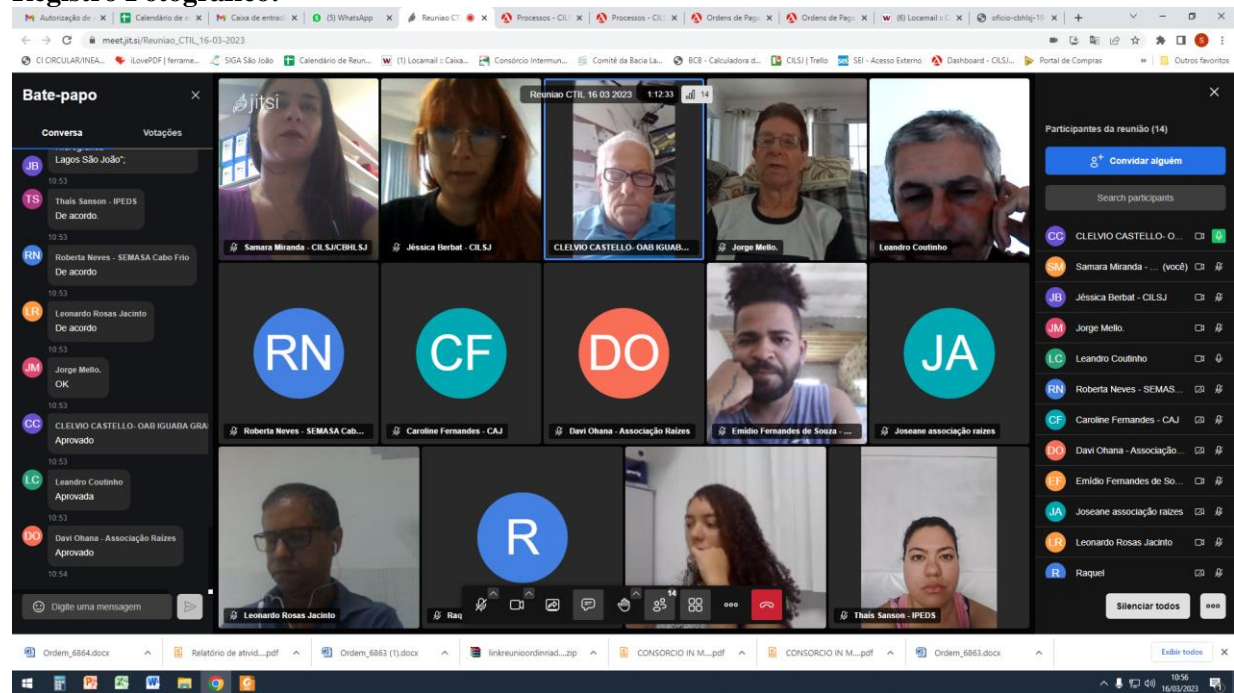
Registro Fotográfico:

Autorização de | Calendário de | Caixa de entrad | (5) WhatsApp | Reuniao CT | Processos - CIL | Processos - CIL | Ordens de Pag | Ordens de Pag | (6) Locamail | oficio-cbhlsj-19 | +

meet.jit.si/Reuniao_CTIL_16-03-2023

CI CIRCULAR/INEA... | iLovePDF | ferrame... | SIGA São João | Calendário de Reun... | (1) Locamail :: Caixa... | Consórcio Intermun... | Comitê da Bacia La... | BCB - Calculadora d... | CILSJ | Trello | SEI - Acesso Externo | Dashboard - CILSJ... | Portal de Compras | Outros favoritos

Bate-papo

Conversa | Votações

JB Lagos São João",
10:53
TS Thaís Sanson - IPEDS
De acordo.
10:53
RN Roberta Neves - SEMASA Cabo Frio
De acordo
10:53
LR Leonardo Rosas Jacinto
De acordo
10:53
JM Jorge Mello.
OK
10:53
CC CLEVIO CASTELLO- OAB IGUABA GRA
Aprovado
10:53
LC Leandro Coutinho
Aprovada
10:53
DO Davi Ohana - Associação Raízes
Aprovado
10:54

Digite uma mensagem

jitsi

Reuniao CTIL 16 03 2023 1:12:33 14

Samara Miranda - CILSJ/CBHLSJ
Jéssica Berbat - CILSJ
CLELVIO CASTELLO- OAB IGUAB...
Jorge Mello.
Leandro Coutinho
RN
Roberta Neves - SEMASA Cab...
CF
Caroline Fernandes - CAJ
DO
Davi Ohana - Associação Raizes
Emídio Fernandes de Souza - ...
JA
Joseane associação raizes
Leonardo Rosas Jacinto
R
Raq
14
Thaís Sanson - IPEDS

Participantes da reunião (14)

Convidar alguém

Search participants

CC CLEVIO CASTELLO- O...
SM Samara Miranda - ... (você)
JB Jéssica Berbat - CILSJ
JM Jorge Mello.
LC Leandro Coutinho
RN Roberta Neves - SEMAS...
CF Caroline Fernandes - CAJ
DO Davi Ohana - Associação...
EF Emídio Fernandes de So...
JA Joseane associação raizes
LR Leonardo Rosas Jacinto
R Raquel

Silenciar todos

Ordem_6864.docx | Relatório de ativid....pdf | Ordem_6863 (1).docx | linkreunioordinriad....zip | CONSORCIO IN M....pdf | CONSORCIO IN M....pdf | Ordem_6863.docx | Exibir todos

10:56
16/03/2023